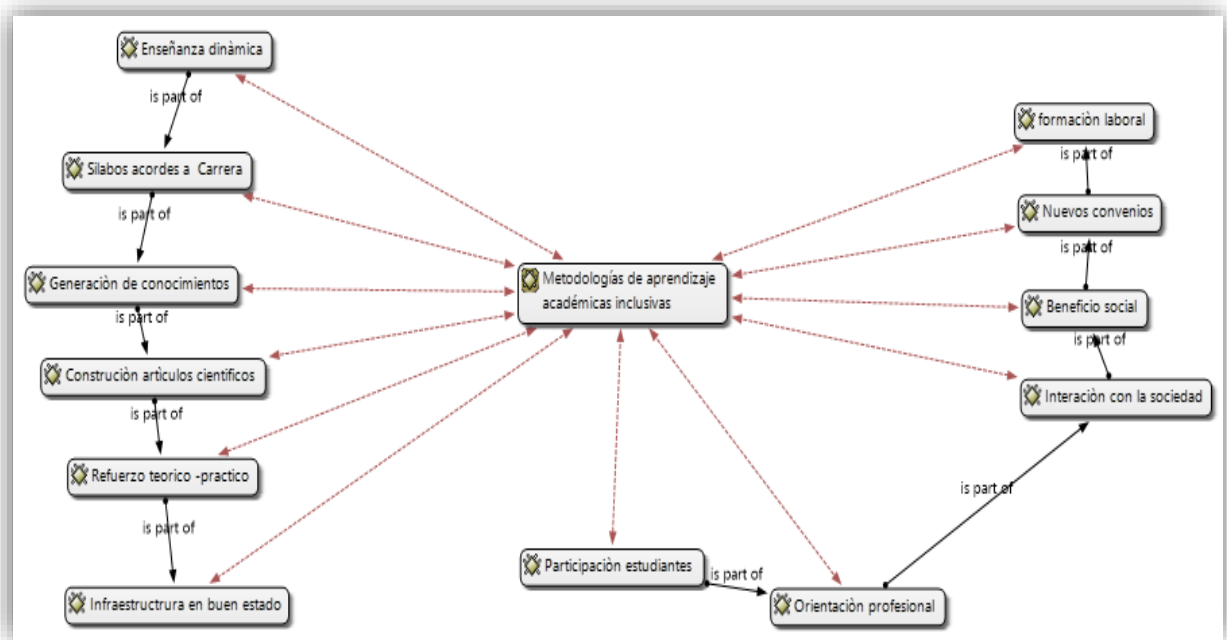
Enseñanza dinàmica

is part of

Silabos acordes a Carrera

is part of

Generaciòn de conocimientos

is part of

Construciòn artìculos cientificos

is part of

Refuerzo teorico -practico

is part of

Infraestructrura en buen estado

Metodologías de aprendizaje académicas inclusivas

Participaciòn estudiantes

is part of

Orientaciòn profesional

is part of

formaciòn laboral

is part of

Nuevos convenios

is part of

Beneficio social

is part of

Interaciòn con la sociedad